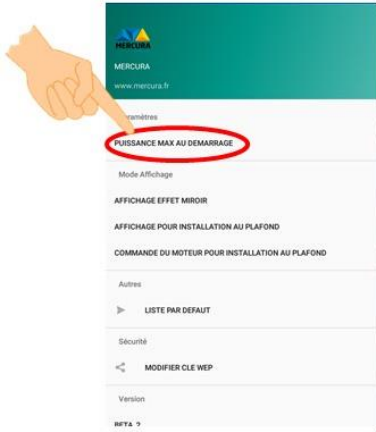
MERCURA

MERCURA

www.mercura.fr

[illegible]ramètres

PUISSANCE MAX AU DEMARRAGE

Mode Affichage

AFFICHAGE EFFET MIROIR

AFFICHAGE POUR INSTALLATION AU PLAFOND

COMMANDE DU MOTEUR POUR INSTALLATION AU PLAFOND

Autres

LISTE PAR DEFAUT

Sécurité

MODIFIER CLE WEP

Version

BETA 2